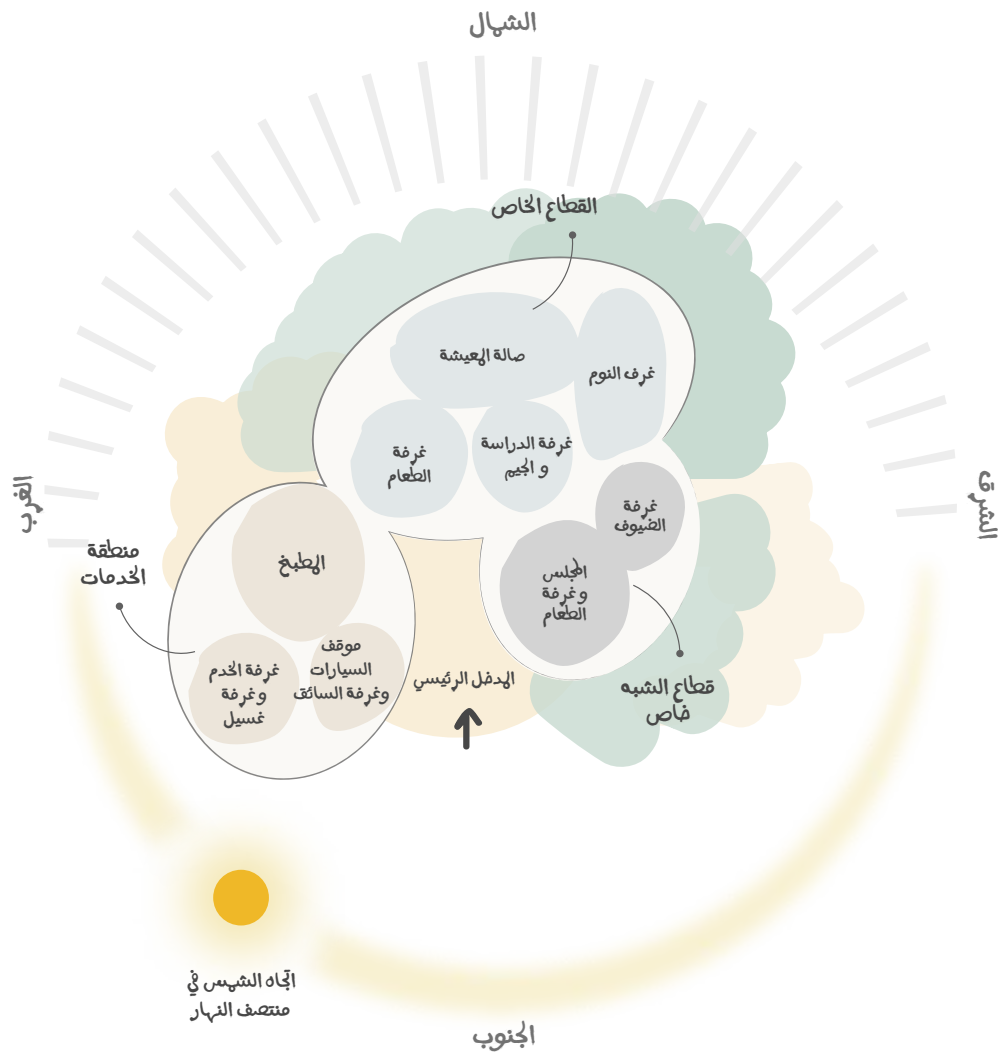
الشمال

القطاع الخاص

صالة المعيشة

غرف النوم

غرفة الطعام

غرفة الدراسة و الجيم

غرفة الضيوف

الغرب

الشرق

منطقة الخدمات

المطبخ

المجلس وغرفة الطعام

موقف السيارات وغرفة السائق

غرفة الخدم وغرفة غسيل

المدخل الرئيسي

قطاع الشبه خاص

اتجاه الشمس في منتصف النهار

الجنوب